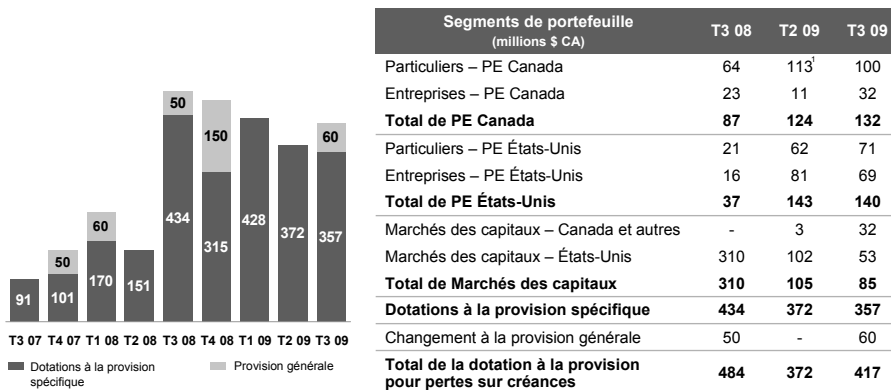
| 91 | 101 | 170 | 151 | 434 | 315 | 428 | 372 | 357 |
|---|---|---|---|---|---|---|---|---|
|  | 50 | 60 |  | 50 | 150 |  |  | 60 |
| T3 07 | T4 07 | T1 08 | T2 08 | T3 08 | T4 08 | T1 09 | T2 09 | T3 09 |

Dotations à la provision spécifique
Provision générale

| Segments de portefeuille (millions $ CA) | T3 08 | T2 09 | T3 09 |
|---|---|---|---|
| Particuliers – PE Canada | 64 | 113$^{1}$ | 100 |
| Entreprises – PE Canada | 23 | 11 | 32 |
| **Total de PE Canada** | **87** | **124** | **132** |
| Particuliers – PE États-Unis | 21 | 62 | 71 |
| Entreprises – PE États-Unis | 16 | 81 | 69 |
| **Total de PE États-Unis** | **37** | **143** | **140** |
| Marchés des capitaux – Canada et autres | - | 3 | 32 |
| Marchés des capitaux – États-Unis | 310 | 102 | 53 |
| **Total de Marchés des capitaux** | **310** | **105** | **85** |
| **Dotations à la provision spécifique** | **434** | **372** | **357** |
| Changement à la provision générale | 50 | - | 60 |
| **Total de la dotation à la provision pour pertes sur créances** | **484** | **372** | **417** |